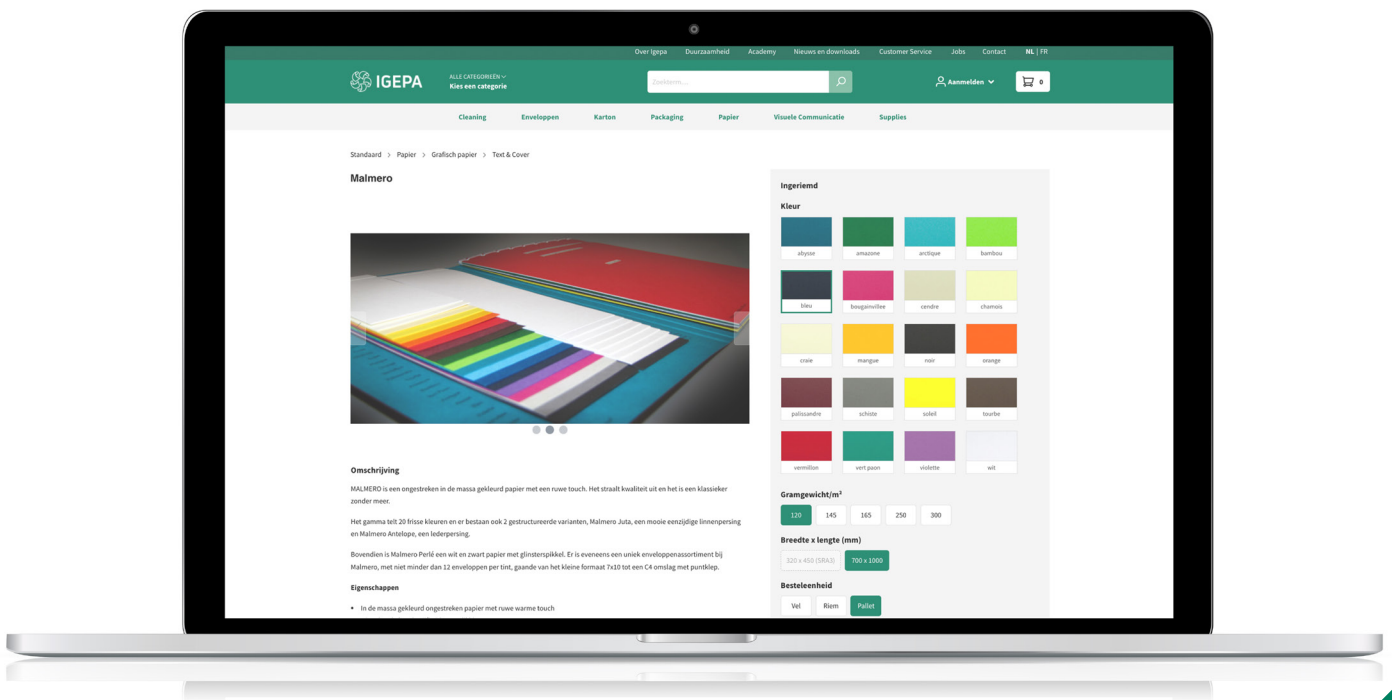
Over Igepa Duurzaamheid Academy Nieuws en downloads Customer Service Jobs Contact NL | FR

IGEPA

ALLE CATEGORIEËN
Kies een categorie

Zoekterm...

Aanmelden

0

Cleaning Enveloppen Karton Packaging Papier Visuele Communicatie Supplies

Standaard > Papier > Grafisch papier > Text & Cover

Malmero

Omschrijving

MALMERO is een ongestreken in de massa gekleurd papier met een ruwe touch. Het straalt kwaliteit uit en het is een klassieker zonder meer.

Het gamma telt 20 frisse kleuren en er bestaan ook 2 gestructureerde varianten, Malmero Juta, een mooie eenzijdige linnenpersing en Malmero Antelope, een lederpersing.

Bovendien is Malmero Perlé een wit en zwart papier met glinsterspikkel. Er is eveneens een uniek enveloppenassortiment bij Malmero, met niet minder dan 12 enveloppen per tint, gaande van het kleine formaat 7x10 tot een C4 omslag met puntklep.

Eigenschappen

• In de massa gekleurd ongestreken papier met ruwe warme touch

Ingeriemd

Kleur

abysse amazone arctique bambou
bleu bougainvillee cendre chamois
craie mangue noir orange
palissandre schiste soleil tourbe
vermillon vert paon violette wit

Gramgewicht/m²

120 145 165 250 300

Breedte x lengte (mm)

320 x 450 (SRA3) 700 x 1000

Besteleenheid

Vel Riem Pallet